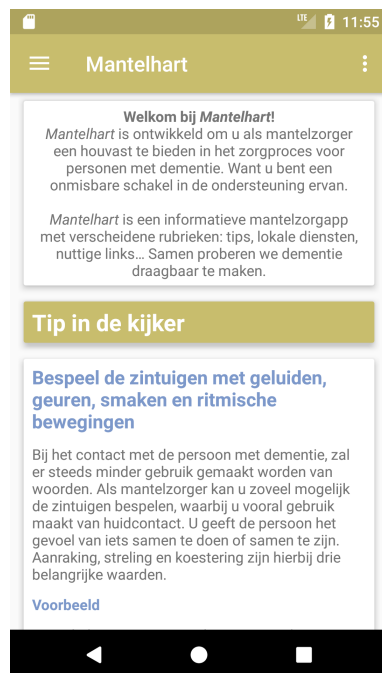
LTE 11:55

Mantelhart

Welkom bij Mantelhart!
Mantelhart is ontwikkeld om u als mantelzorger een houvast te bieden in het zorgproces voor personen met dementie. Want u bent een onmisbare schakel in de ondersteuning ervan.

Mantelhart is een informatieve mantelzorgapp met verscheidene rubrieken: tips, lokale diensten, nuttige links… Samen proberen we dementie draagbaar te maken.

Tip in de kijker

Bespeel de zintuigen met geluiden, geuren, smaken en ritmische bewegingen

Bij het contact met de persoon met dementie, zal er steeds minder gebruik gemaakt worden van woorden. Als mantelzorger kan u zoveel mogelijk de zintuigen bespelen, waarbij u vooral gebruik maakt van huidcontact. U geeft de persoon het gevoel van iets samen te doen of samen te zijn. Aanraking, streling en koestering zijn hierbij drie belangrijke waarden.

Voorbeeld